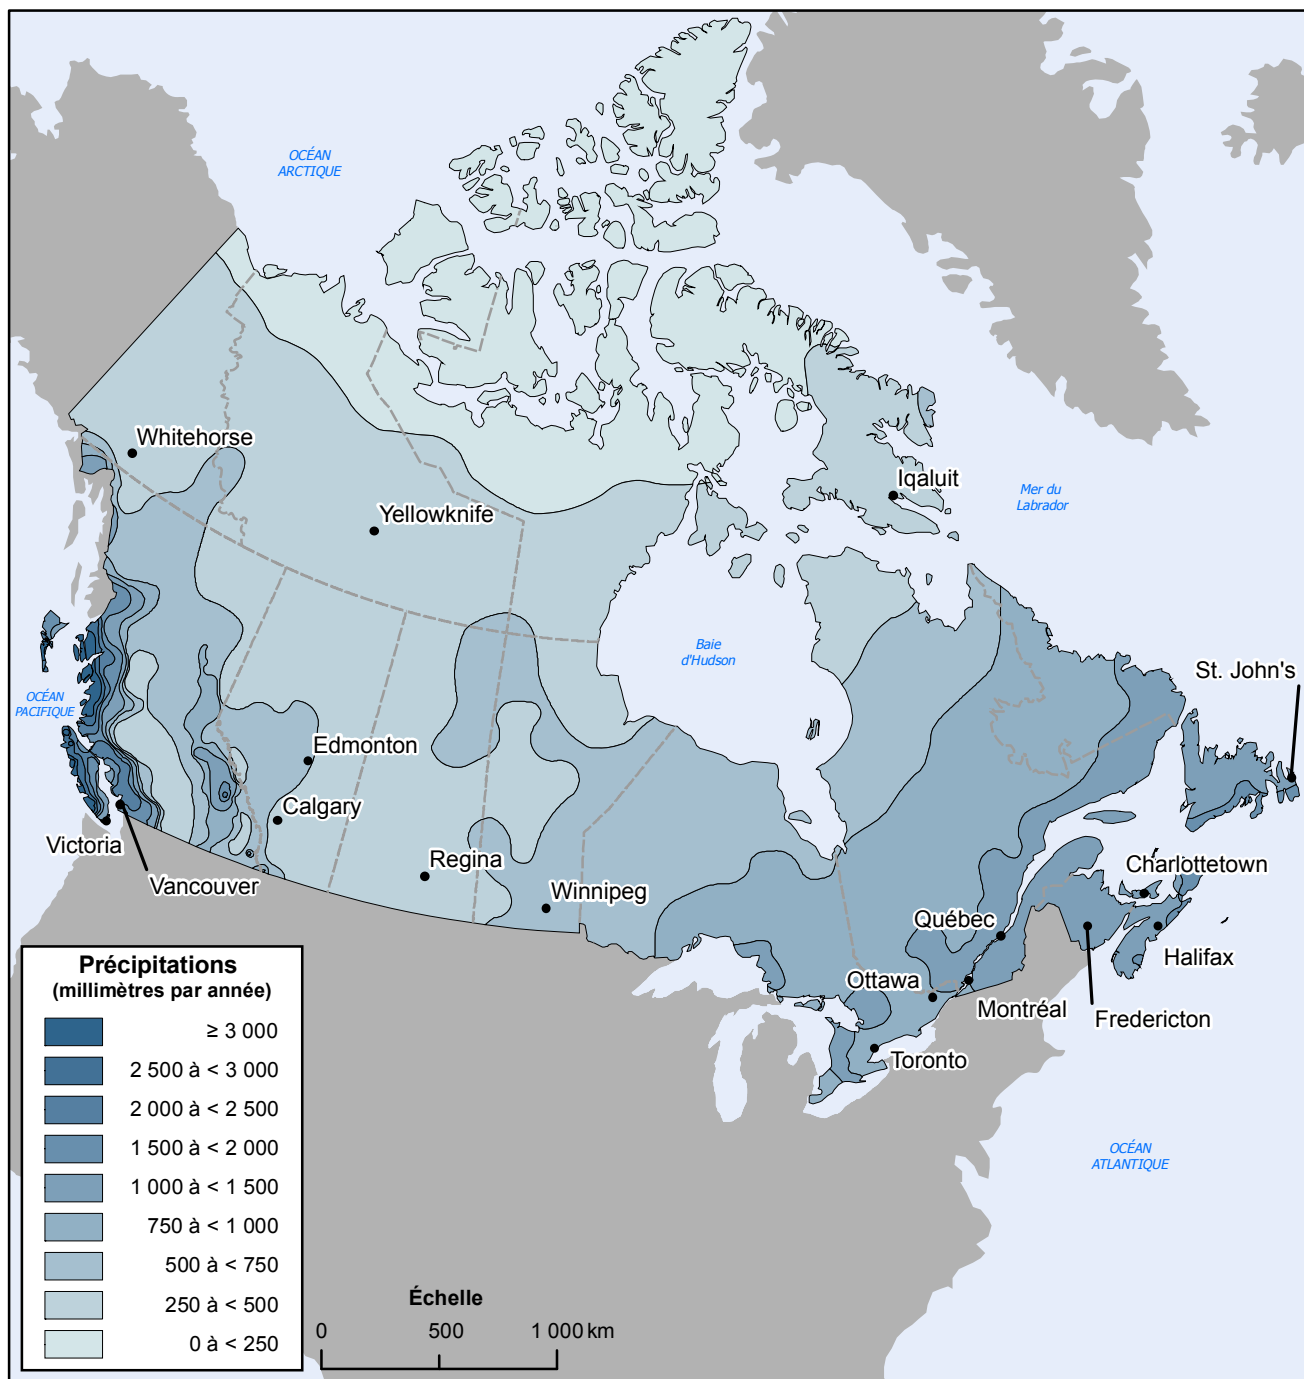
OCÉAN ARCTIQUE

Mer du Labrador

OCÉAN PACIFIQUE

Baie d'Hudson

OCÉAN ATLANTIQUE

Whitehorse

Yellowknife

Iqaluit

St. John's

Edmonton

Calgary

Victoria

Vancouver

Regina

Winnipeg

Charlottetown

Québec

Halifax

Ottawa

Montréal

Fredericton

Toronto

Précipitations
(millimètres par année)

| | |
|---|---|
| | ≥ 3 000 |
| | 2 500 à < 3 000 |
| | 2 000 à < 2 500 |
| | 1 500 à < 2 000 |
| | 1 000 à < 1 500 |
| | 750 à < 1 000 |
| | 500 à < 750 |
| | 250 à < 500 |
| | 0 à < 250 |

Échelle

0 500 1 000 km